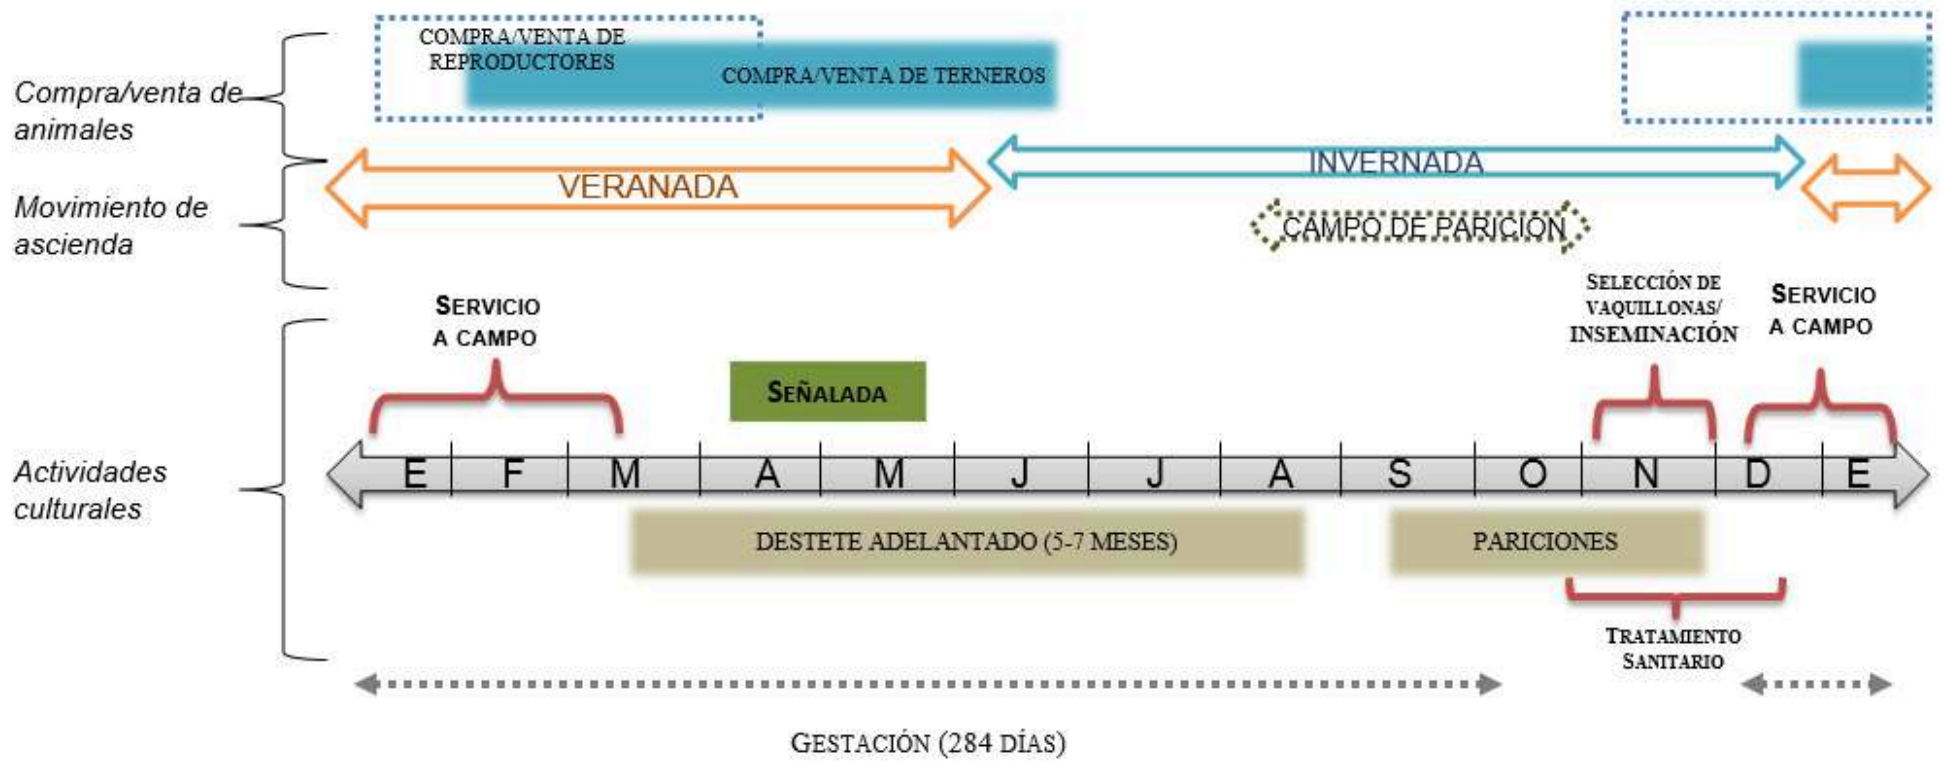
Compra/venta de animales

COMPRA/VENTA DE REPRODUCTORES

COMPRA/VENTA DE TERNEROS

Movimiento de ascienda

VERANADA

INVERNADA

CAMPO DE PARICIÓN

Actividades culturales

SERVICIO A CAMPO

SEÑALADA

SELECCIÓN DE VAQUILLONAS/ INSEMINACIÓN

SERVICIO A CAMPO

| E | F | M | A | M | J | J | A | S | O | N | D | E |
|---|---|---|---|---|---|---|---|---|---|---|---|---|

DESTETE ADELANTADO (5-7 MESES)

PARICIONES

TRATAMIENTO SANITARIO

GESTACIÓN (284 DÍAS)